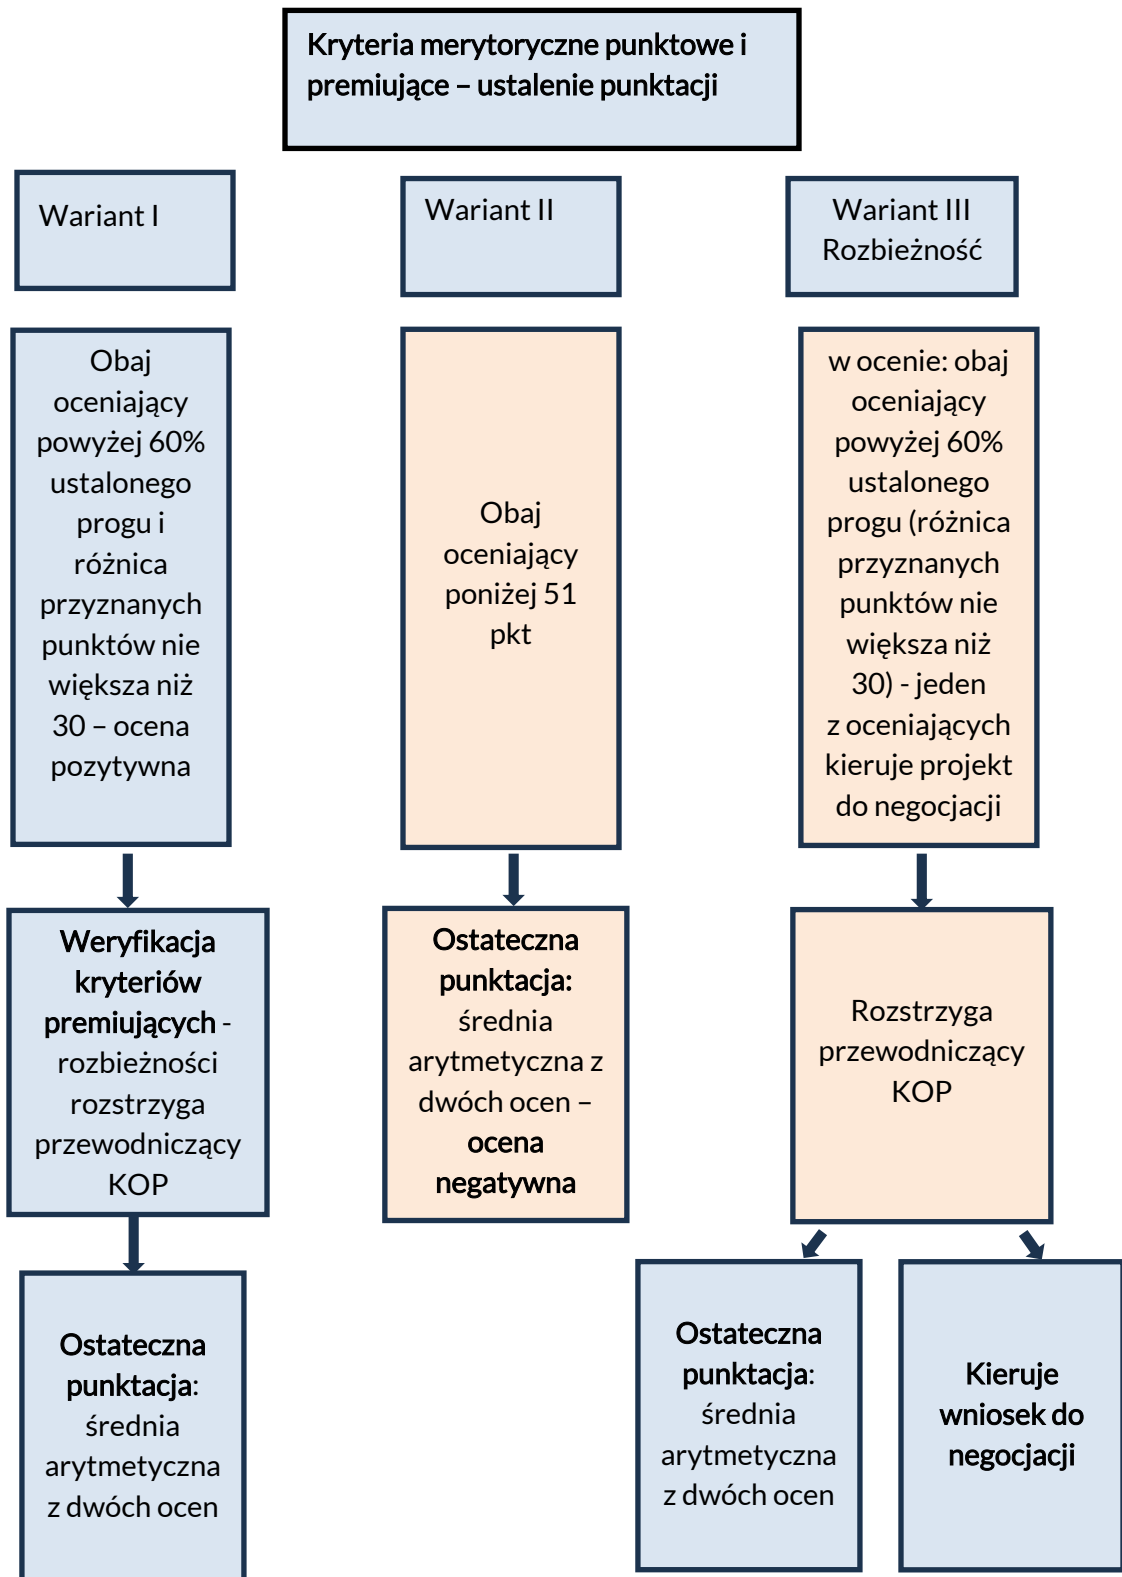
Kryteria merytoryczne punktowe i premiujące – ustalenie punktacji

Wariant I

Obaj oceniający powyżej 60% ustalonego progu i różnica przyznanych punktów nie większa niż 30 – ocena pozytywna

Weryfikacja kryteriów premiujących - rozbieżności rozstrzyga przewodniczący KOP

Ostateczna punktacja: średnia arytmetyczna z dwóch ocen

Wariant II

Obaj oceniający poniżej 51 pkt

Ostateczna punktacja: średnia arytmetyczna z dwóch ocen – ocena negatywna

Wariant III Rozbieżność

w ocenie: obaj oceniający powyżej 60% ustalonego progu (różnica przyznanych punktów nie większa niż 30) - jeden z oceniających kieruje projekt do negocjacji

Rozstrzyga przewodniczący KOP

Ostateczna punktacja: średnia arytmetyczna z dwóch ocen

Kieruje wniosek do negocjacji